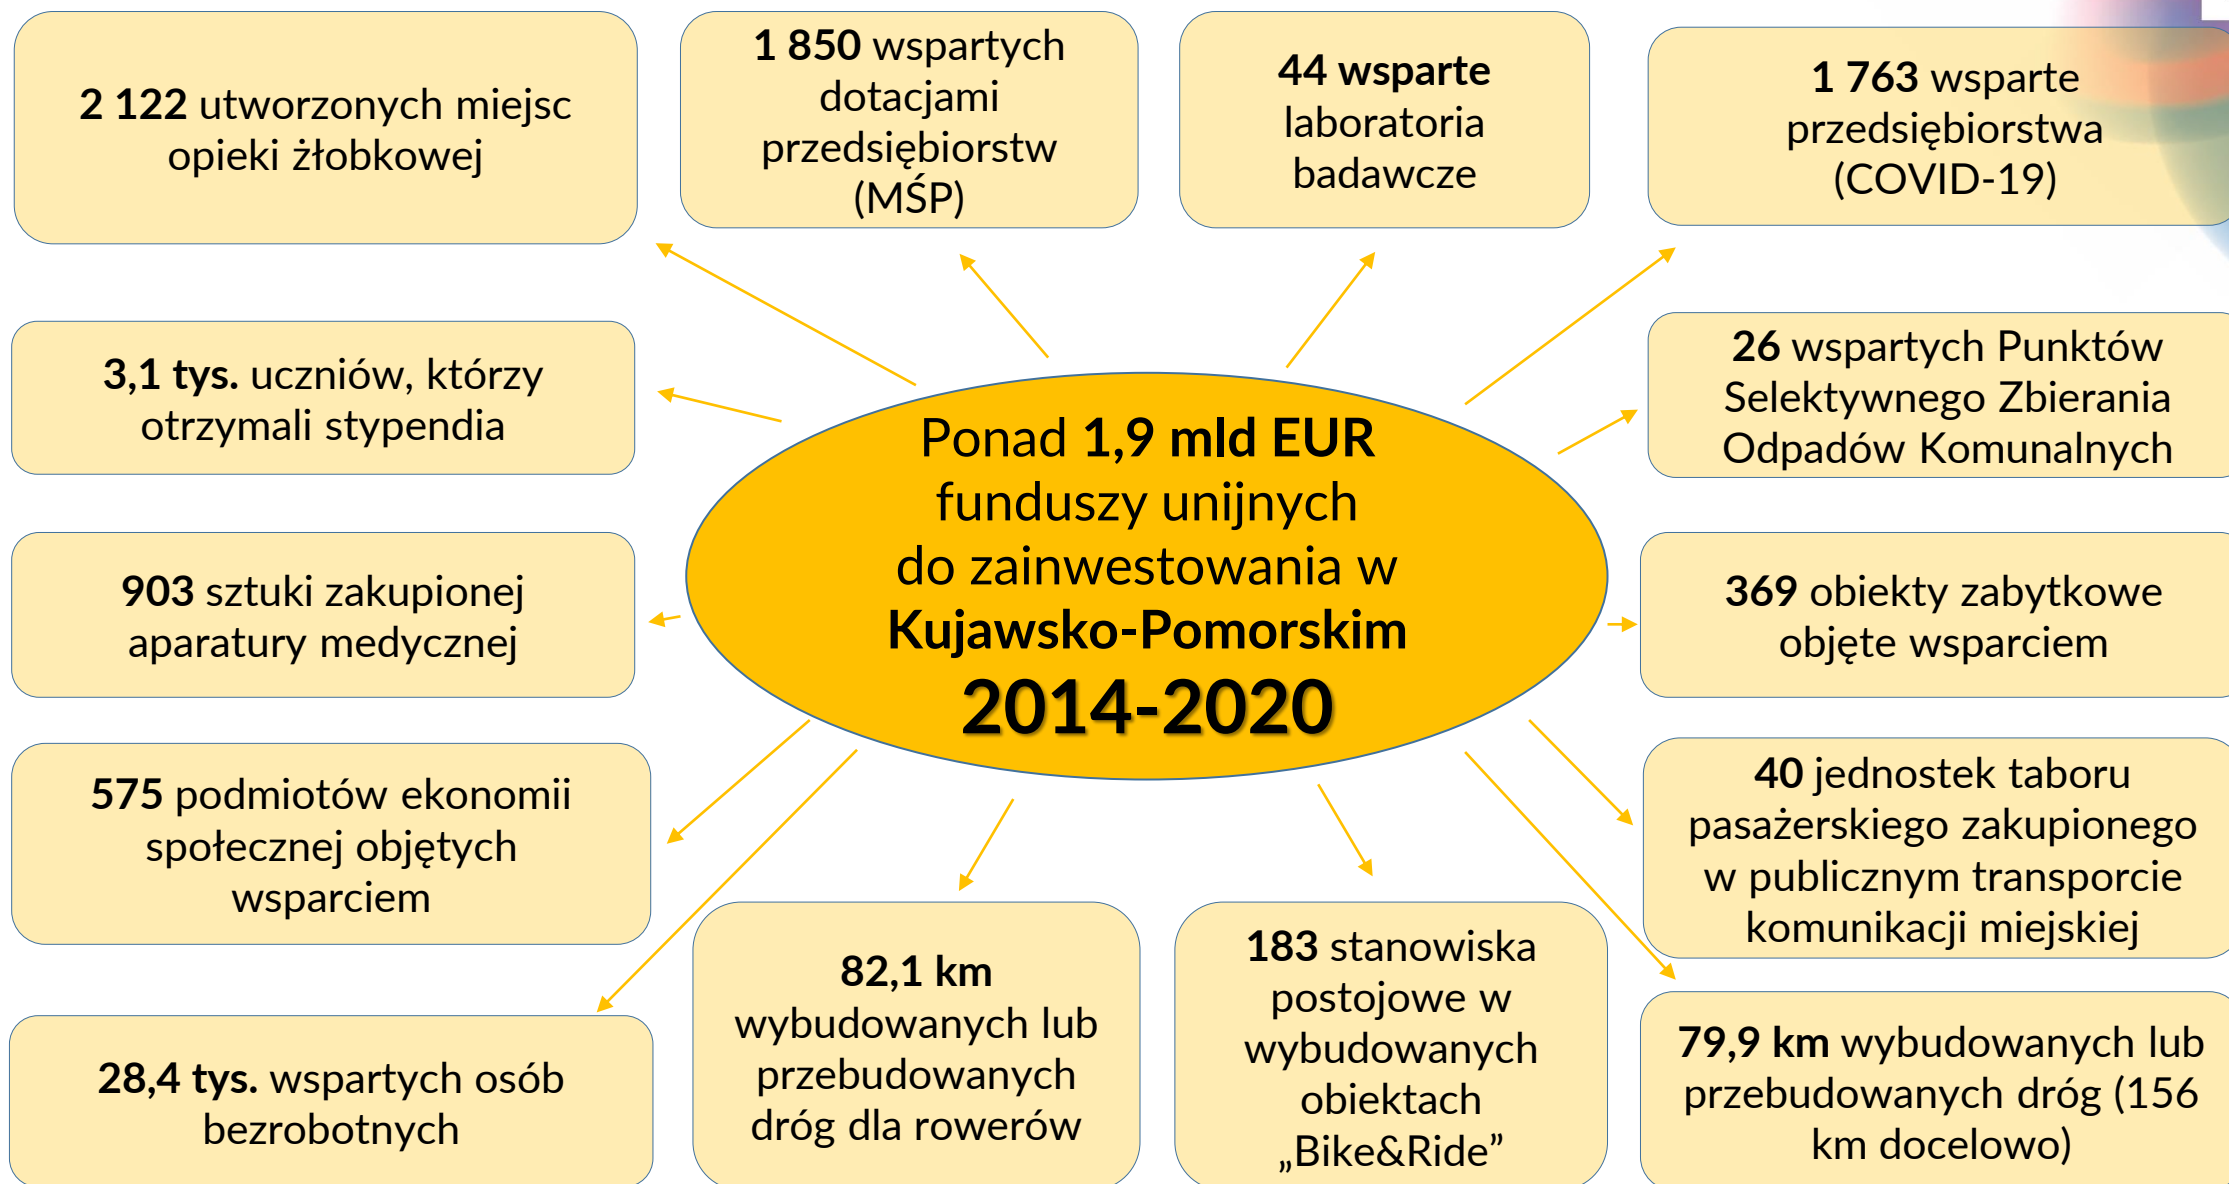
2 122 utworzonych miejsc opieki żłobkowej

1 850 wspartych dotacjami przedsiębiorstw (MŚP)

44 wsparte laboratoria badawcze

1 763 wsparte przedsiębiorstwa (COVID-19)

3,1 tys. uczniów, którzy otrzymali stypendia

Ponad 1,9 mld EUR funduszy unijnych do zainwestowania w Kujawsko-Pomorskim 2014-2020

26 wspartych Punktów Selektywnego Zbierania Odpadów Komunalnych

903 sztuki zakupionej aparatury medycznej

369 obiekty zabytkowe objęte wsparciem

575 podmiotów ekonomii społecznej objętych wsparciem

40 jednostek taboru pasażerskiego zakupionego w publicznym transporcie komunikacji miejskiej

28,4 tys. wspartych osób bezrobotnych

82,1 km wybudowanych lub przebudowanych dróg dla rowerów

183 stanowiska postojowe w wybudowanych obiektach „Bike&Ride”

79,9 km wybudowanych lub przebudowanych dróg (156 km docelowo)